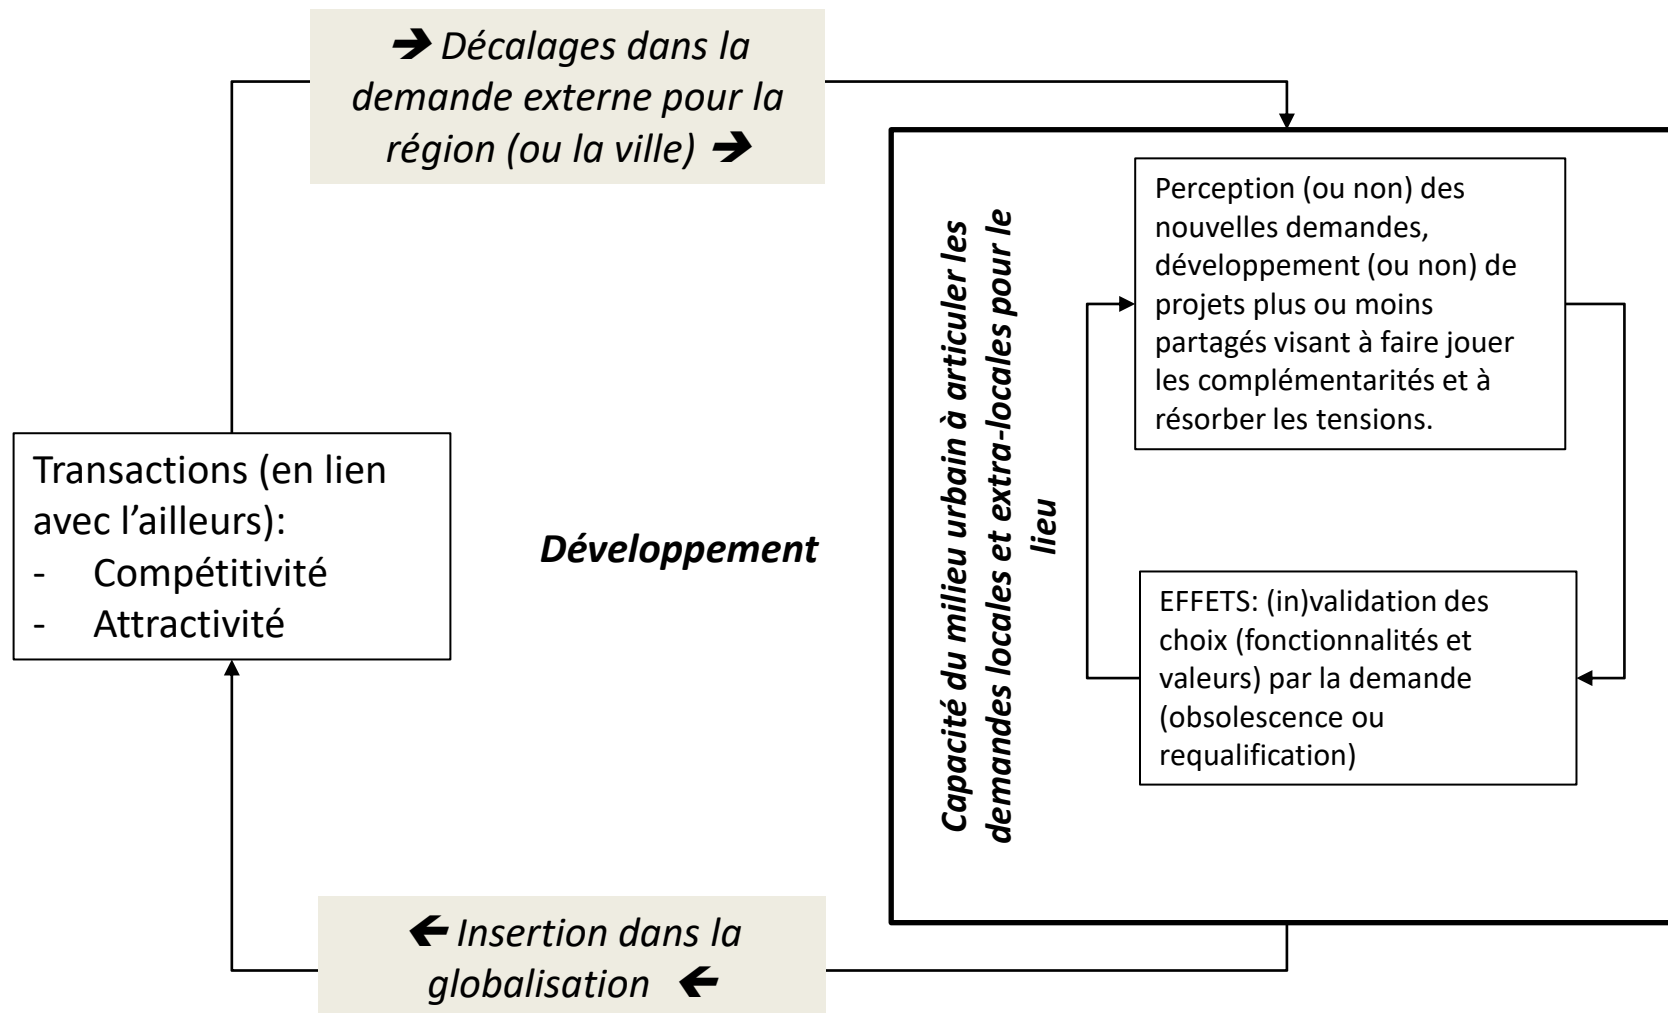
➔ Décalages dans la demande externe pour la région (ou la ville) ➔

Transactions (en lien avec l'ailleurs):
- Compétitivité
- Attractivité

Développement

Capacité du milieu urbain à articuler les demandes locales et extra-locales pour le lieu

Perception (ou non) des nouvelles demandes, développement (ou non) de projets plus ou moins partagés visant à faire jouer les complémentarités et à résorber les tensions.

EFFETS: (in)validation des choix (fonctionnalités et valeurs) par la demande (obsolescence ou requalification)

🡐 Insertion dans la globalisation 🡐